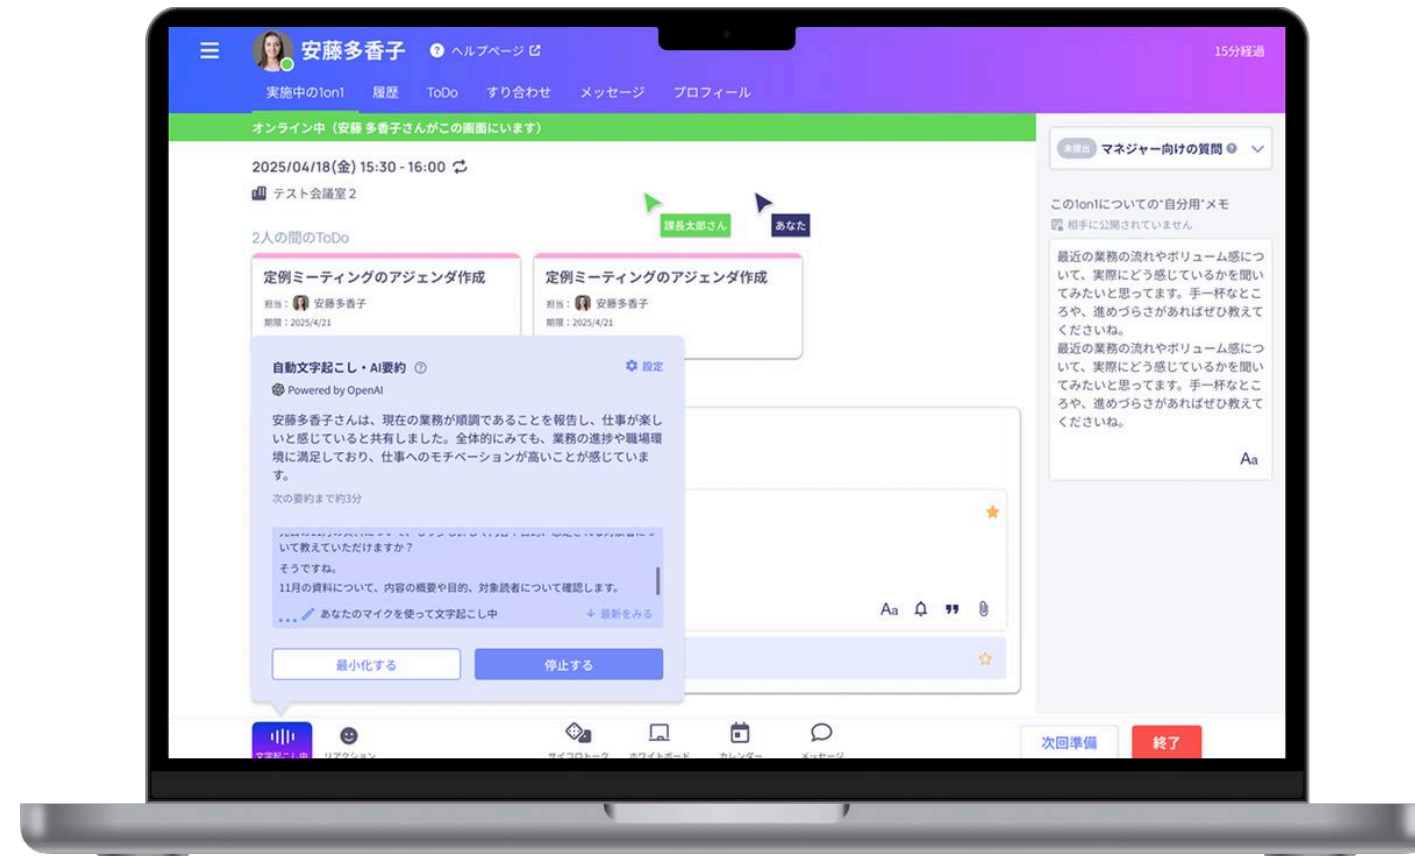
安藤多香子 ヘルプページ

15分経過

実施中の1on1 履歴 ToDo すり合わせ メッセージ プロフィール

オンライン中（安藤 多香子さんがこの画面にいます）

2025/04/18(金) 15:30 - 16:00

テスト会議室2

課長太郎さん あなた

2人の間のToDo

定例ミーティングのアジェンダ作成
担当： 安藤多香子
期限：2025/4/21

定例ミーティングのアジェンダ作成
担当： 安藤多香子
期限：2025/4/21

自動文字起こし・AI要約
設定
Powered by OpenAI

安藤多香子さんは、現在の業務が順調であることを報告し、仕事が楽しいと感じていると共有しました。全体的にみても、業務の進捗や職場環境に満足しており、仕事へのモチベーションが高いことが感じています。

次の要約まで約3分

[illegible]いて教えていただけますか？
そうですね。
11月の資料について、内容の概要や目的、対象読者について確認します。

あなたのマイクを使って文字起こし中 最新をみる

最小化する 停止する

未提出 マネジャー向けの質問

この1on1についての"自分用"メモ
相手に公開されていません

最近の業務の流れやボリューム感について、実際にどう感じているかを聞いてみたいと思ってます。手一杯なところや、進めづらさがあればぜひ教えてくださいね。
最近の業務の流れやボリューム感について、実際にどう感じているかを聞いてみたいと思ってます。手一杯なところや、進めづらさがあればぜひ教えてくださいね。

Aa

Aa

文字起こし中 リアクション サイコロトーク ホワイトボード カレンダー メッセージ

次回準備 終了